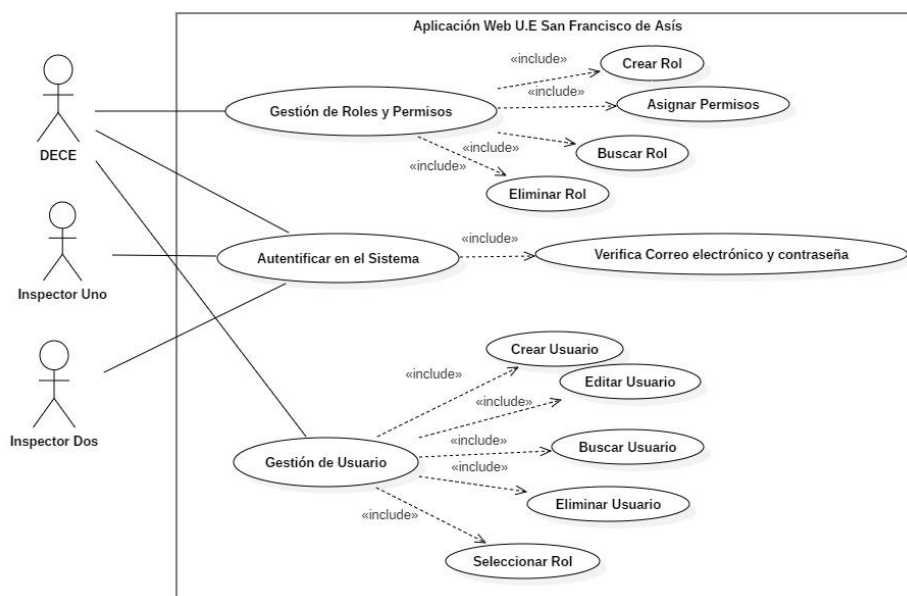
Aplicación Web U.E San Francisco de Asís

DECE

Inspector Uno

Inspector Dos

Gestión de Roles y Permisos

«include»

Crear Rol

«include»

Asignar Permisos

«include»

Buscar Rol

«include»

Eliminar Rol

Autentificar en el Sistema

«include»

Verifica Correo electrónico y contraseña

Crear Usuario

«include»

Editar Usuario

«include»

«include»

Buscar Usuario

«include»

Gestión de Usuario

Eliminar Usuario

«include»

Seleccionar Rol